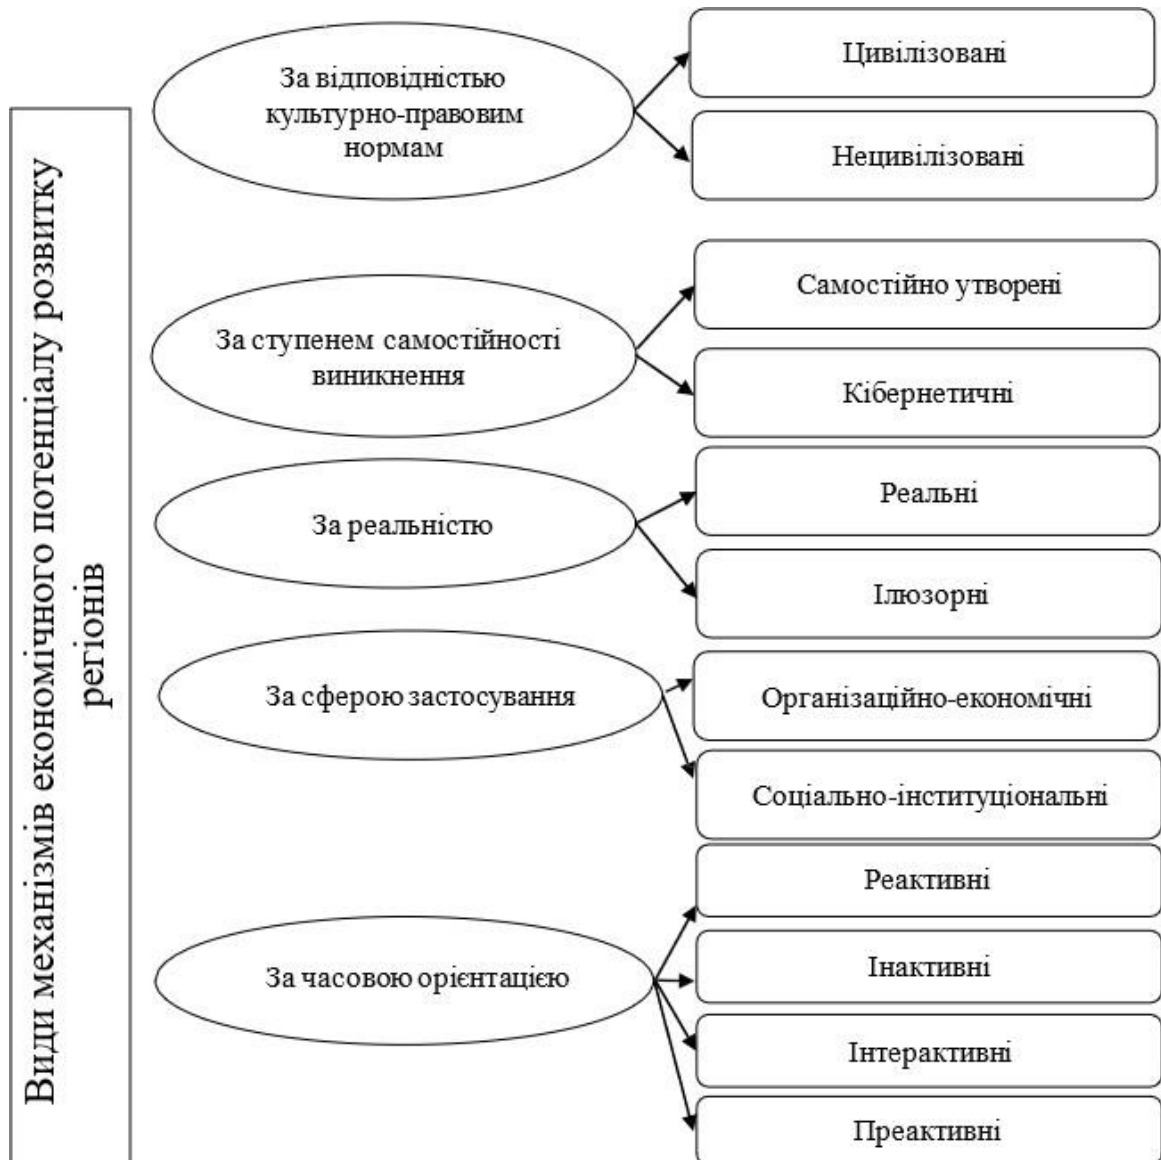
Види механізмів економічного потенціалу розвитку регіонів

За відповідністю культурно-правовим нормам

Цивілізовані

Нецивілізовані

За ступенем самостійності виникнення

Самостійно утворені

Кібернетичні

За реальністю

Реальні

Ілюзорні

За сферою застосування

Організаційно-економічні

Соціально-інституціональні

За часовою орієнтацією

Реактивні

Інактивні

Інтерактивні

Преактивні